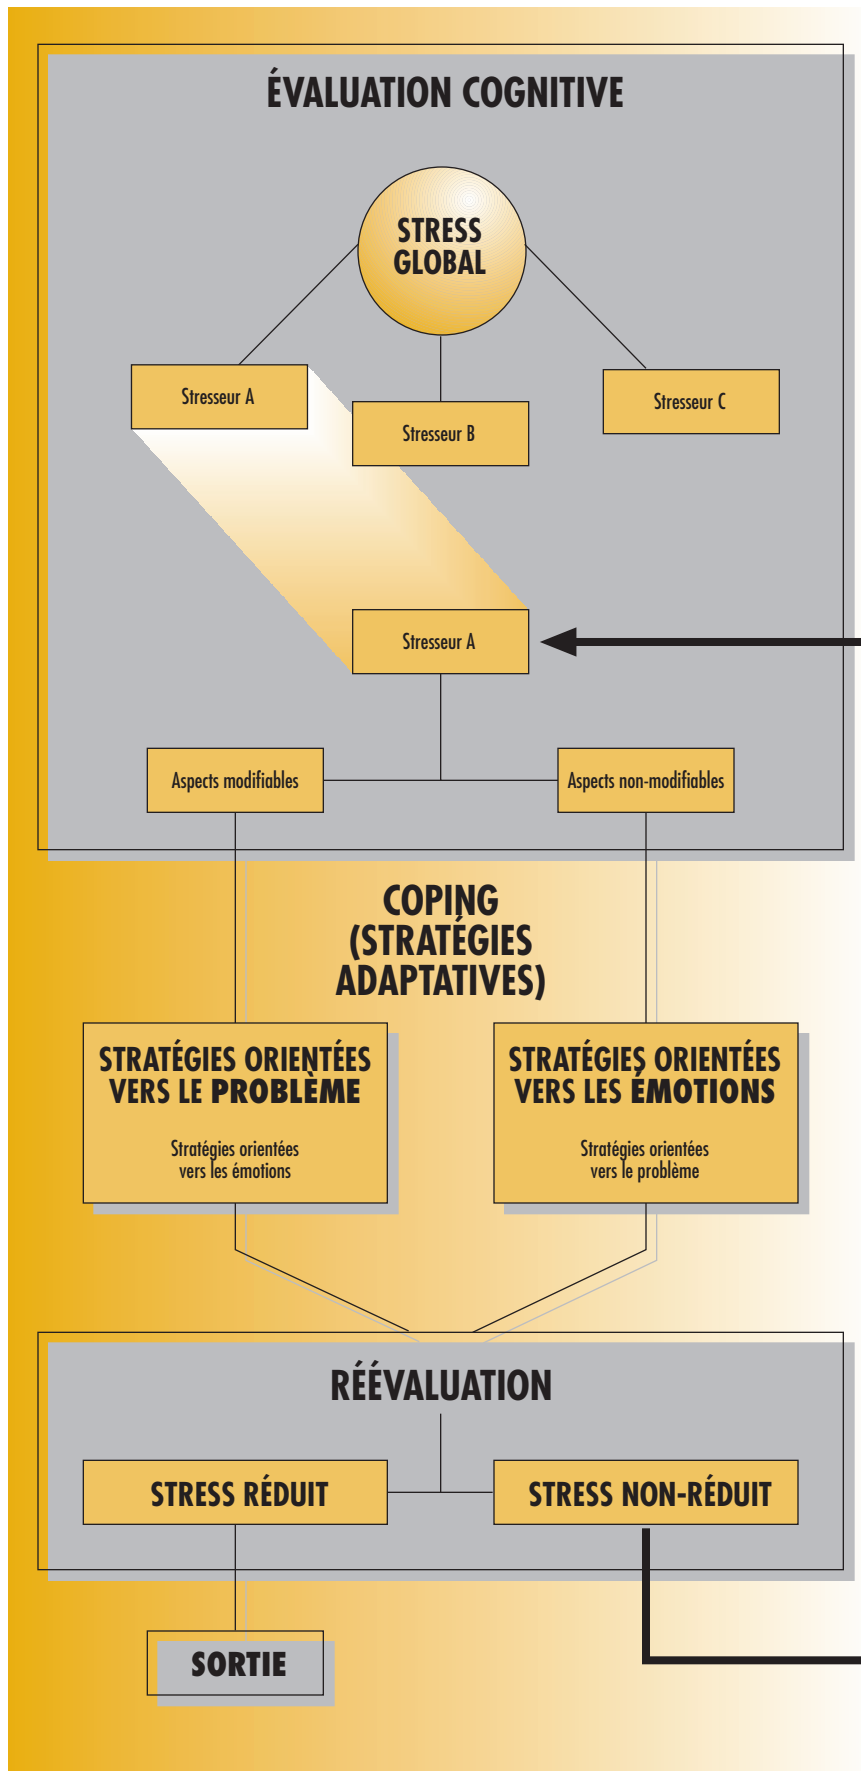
ÉVALUATION COGNITIVE

STRESS GLOBAL

Stresseur A

Stresseur B

Stresseur C

Stresseur A

Aspects modifiables

Aspects non-modifiables

COPING (STRATÉGIES ADAPTATIVES)

STRATÉGIES ORIENTÉES VERS LE PROBLÈME

Stratégies orientées vers les émotions

STRATÉGIES ORIENTÉES VERS LES ÉMOTIONS

Stratégies orientées vers le problème

RÉÉVALUATION

STRESS RÉDUIT

STRESS NON-RÉDUIT

SORTIE